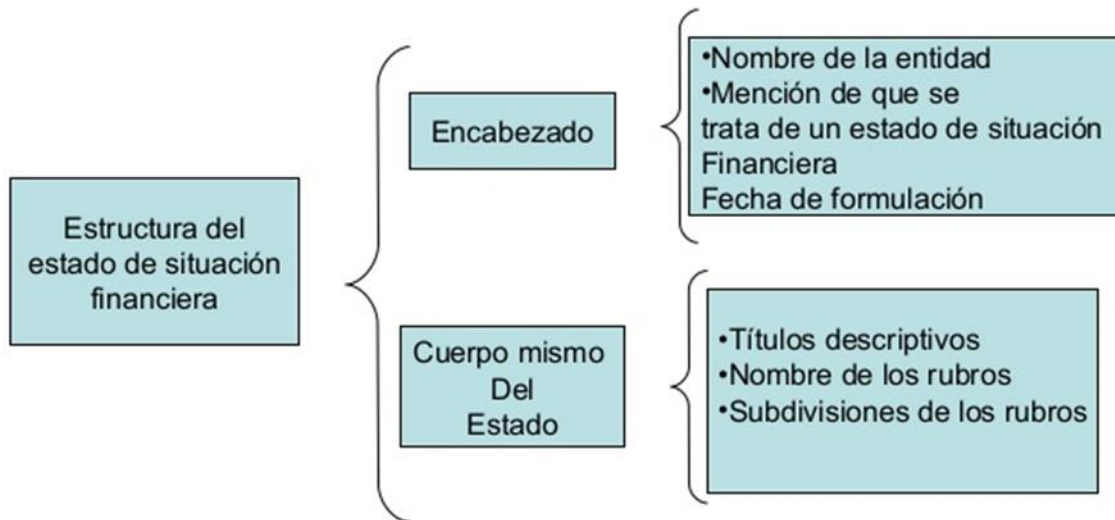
Estructura del estado de situación financiera

Encabezado

•Nombre de la entidad
•Mención de que se trata de un estado de situación Financiera
Fecha de formulación

Cuerpo mismo Del Estado

•Títulos descriptivos
•Nombre de los rubros
•Subdivisiones de los rubros